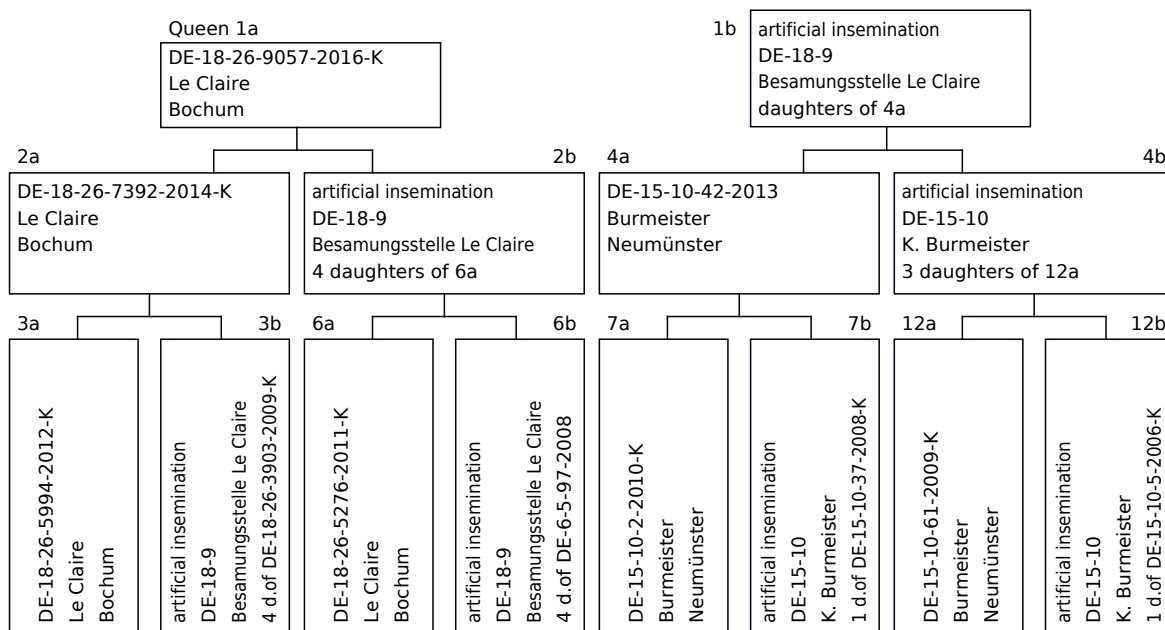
Queen 1a
DE-18-26-9057-2016-K
Le Claire
Bochum

1b
artificial insemination
DE-18-9
Besamungsstelle Le Claire
daughters of 4a

2a
DE-18-26-7392-2014-K
Le Claire
Bochum

2b
artificial insemination
DE-18-9
Besamungsstelle Le Claire
4 daughters of 6a

4a
DE-15-10-42-2013
Burmeister
Neumünster

4b
artificial insemination
DE-15-10
K. Burmeister
3 daughters of 12a

3a
DE-18-26-5994-2012-K
Le Claire
Bochum

3b
artificial insemination
DE-18-9
Besamungsstelle Le Claire
4 d.of DE-18-26-3903-2009-K

6a
DE-18-26-5276-2011-K
Le Claire
Bochum

6b
artificial insemination
DE-18-9
Besamungsstelle Le Claire
4 d.of DE-6-5-97-2008

7a
DE-15-10-2-2010-K
Burmeister
Neumünster

7b
artificial insemination
DE-15-10
K. Burmeister
1 d.of DE-15-10-37-2008-K

12a
DE-15-10-61-2009-K
Burmeister
Neumünster

12b
artificial insemination
DE-15-10
K. Burmeister
1 d.of DE-15-10-5-2006-K